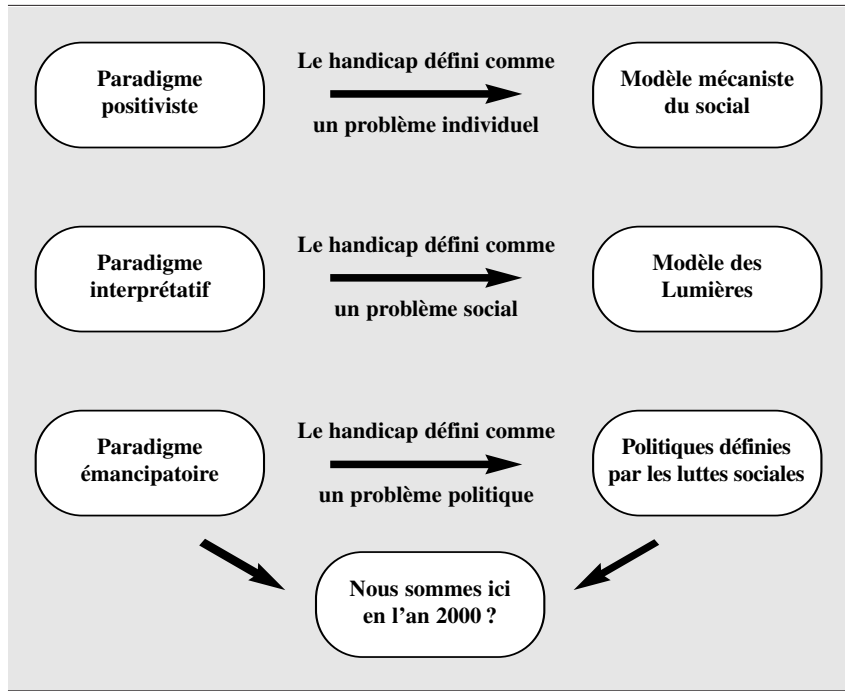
Paradigme positiviste

Le handicap défini comme

un problème individuel

Modèle mécaniste du social

Paradigme interprétatif

Le handicap défini comme

un problème social

Modèle des Lumières

Paradigme émancipatoire

Le handicap défini comme

un problème politique

Politiques définies par les luttes sociales

Nous sommes ici en l'an 2000 ?